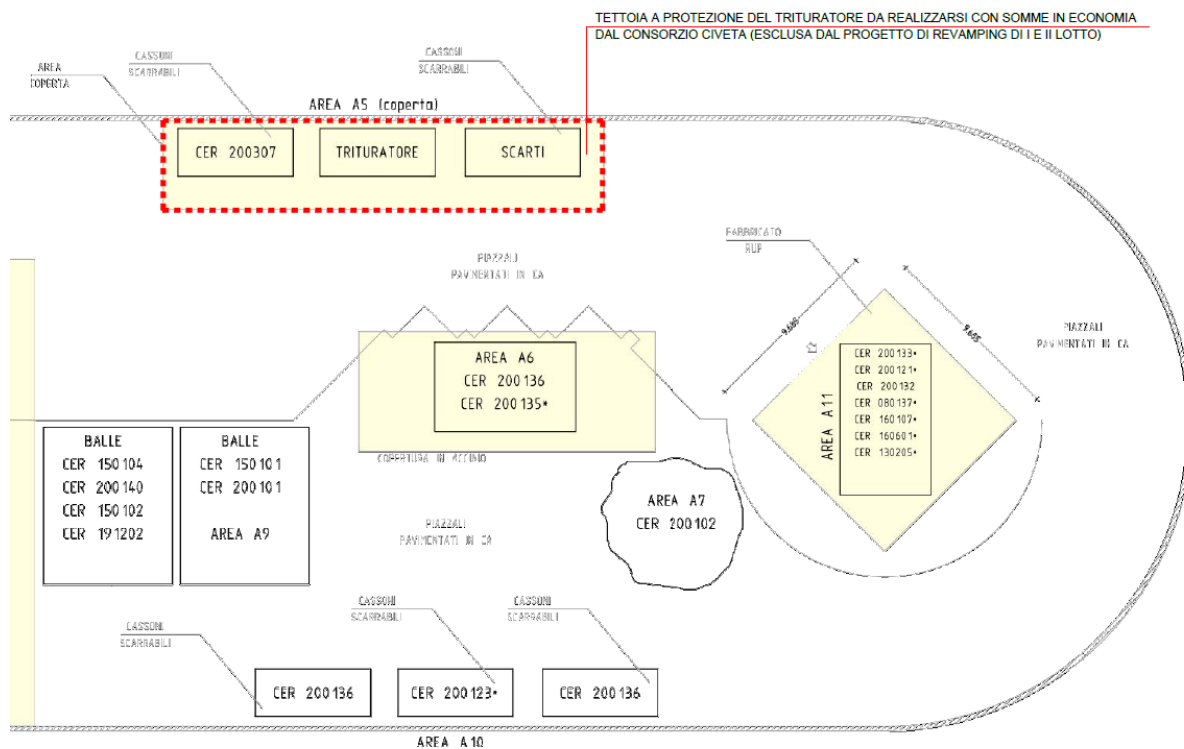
TETTOIA A PROTEZIONE DEL TRITURATORE DA REALIZZARSI CON SOMME IN ECONOMIA DAL CONSORZIO CIVETA (ESCLUSA DAL PROGETTO DI REVAMPING DI I E II LOTTO)

AREA COPERTA

CASSONI SCARRABILI

CASSONI SCARRABILI

AREA A5 (coperta)

CER 200307

TRITURATORE

SCARTI

FABBRICATO RUP

PIAZZALI PAVIMENTATI IN CA

PIAZZALI PAVIMENTATI IN CA

9,65

9,65

AREA A6
CER 200136
CER 200135*

CER 200133*
CER 200121*
CER 200132
CER 080137*
CER 160107*
CER 160601*
CER 130205*

AREA A11

COPERTURA IN ACCIAIO

BALLE
CER 150104
CER 200140
CER 150102
CER 191202

BALLE
CER 150101
CER 200101

AREA A9

AREA A7
CER 200102

PIAZZALI PAVIMENTATI IN CA

CASSONI SCARRABILI

CASSONI SCARRABILI

CASSONI SCARRABILI

CER 200136

CER 200123*

CER 200136

AREA A10